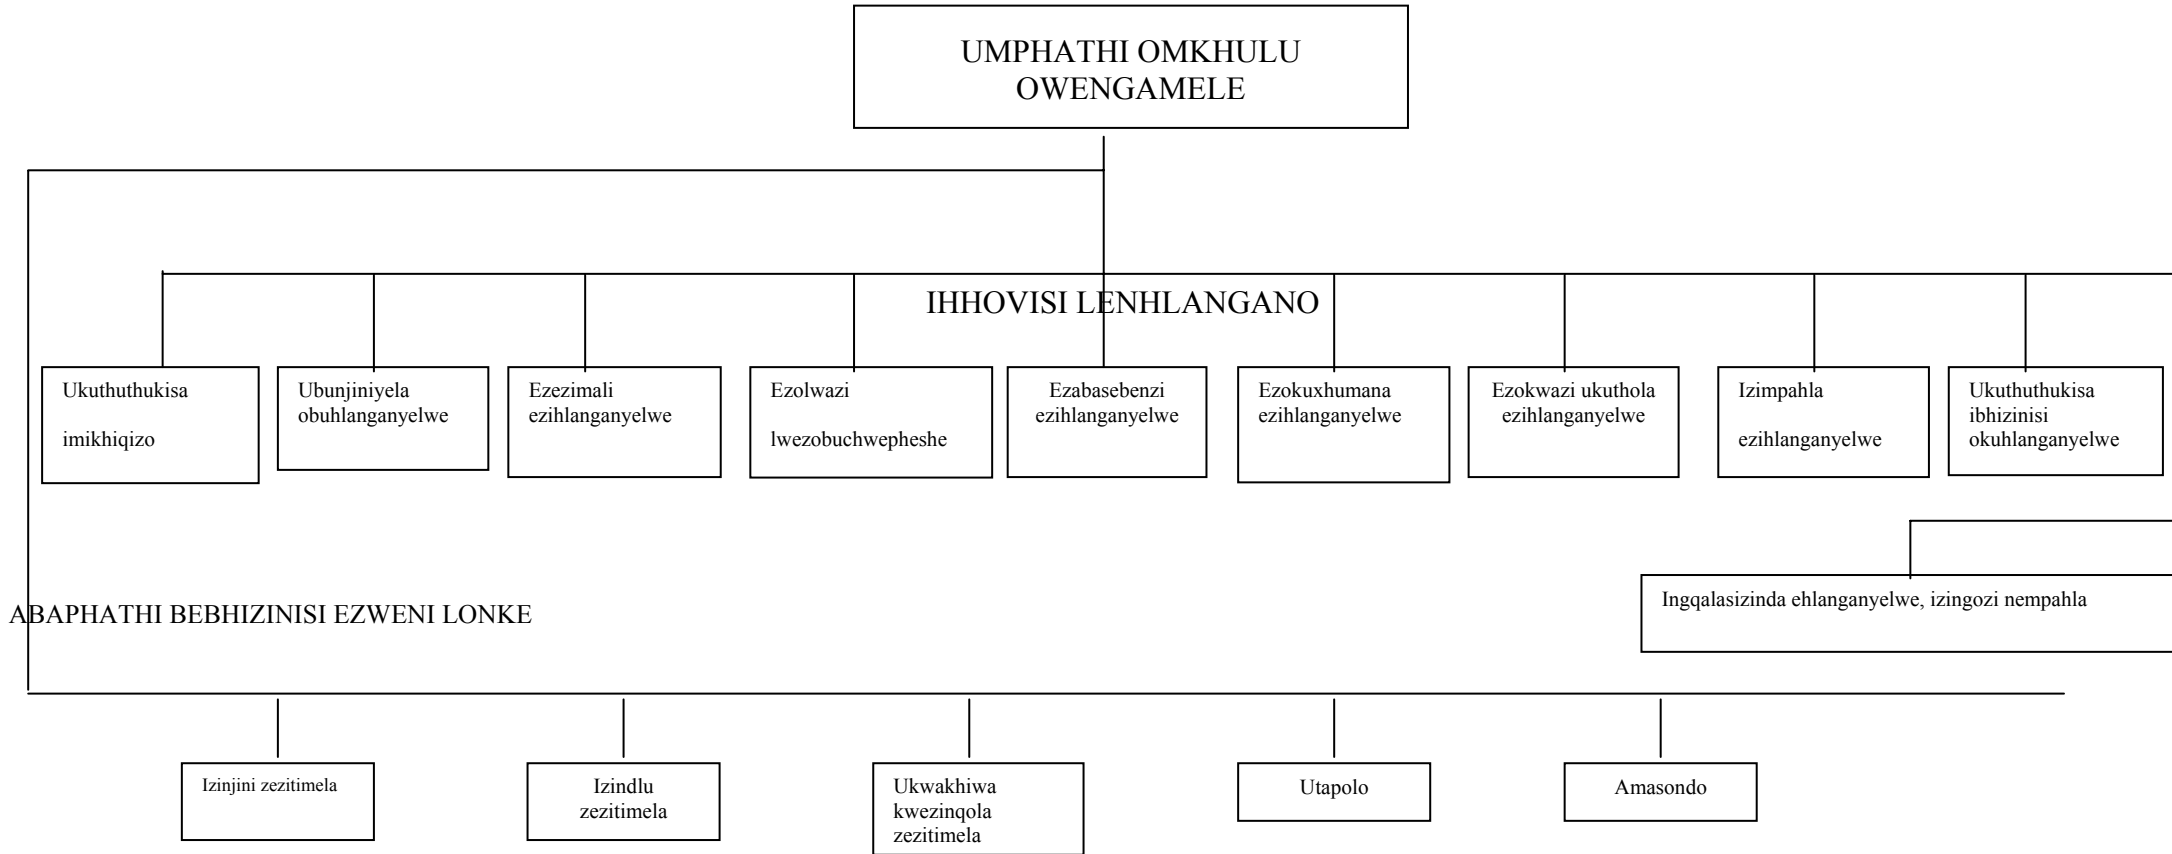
UMPHATHI OMKHULU OWENGAMELE

IHHOVISI LENHLANGANO

Ukuthuthukisa imikhiqizo

Ubunjiniyela obuhlanganyelwe

Ezezimali ezihlanganyelwe

Ezolwazi lwezobuchwepheshe

Ezabasebenzi ezihlanganyelwe

Ezokuxhumana ezihlanganyelwe

Ezokwazi ukuthola ezihlanganyelwe

Izimpahla ezihlanganyelwe

Ukuthuthukisa ibhizinisi okuhlanganyelwe

Ingqalasizinda ehlanganyelwe, izingozi nempahla

ABAPHATHI BEBHIZINISI EZWENI LONKE

Izinjini zezitimela

Izindlu zezitimela

Ukwakhiwa kwezinqola zezitimela

Utapolo

Amasondo